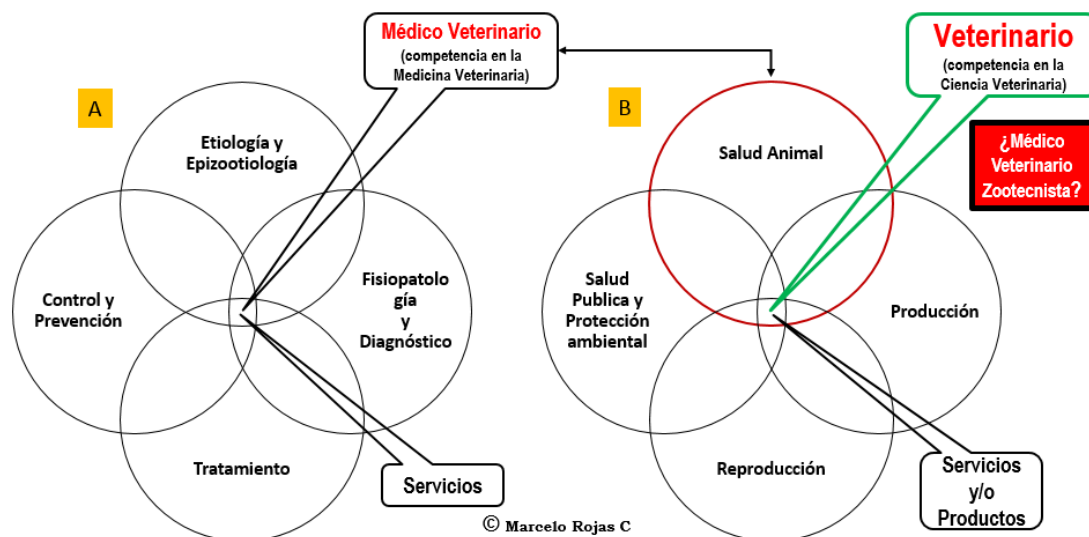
Médico Veterinario
(competencia en la Medicina Veterinaria)

Veterinario
(competencia en la Ciencia Veterinaria)

A

Etiología y Epizootiología

Control y Prevención

Fisiopatología y Diagnóstico

Tratamiento

Servicios

B

¿Médico Veterinario Zootecnista?

Salud Animal

Salud Publica y Protección ambiental

Producción

Reproducción

Servicios y/o Productos

© Marcelo Rojas C